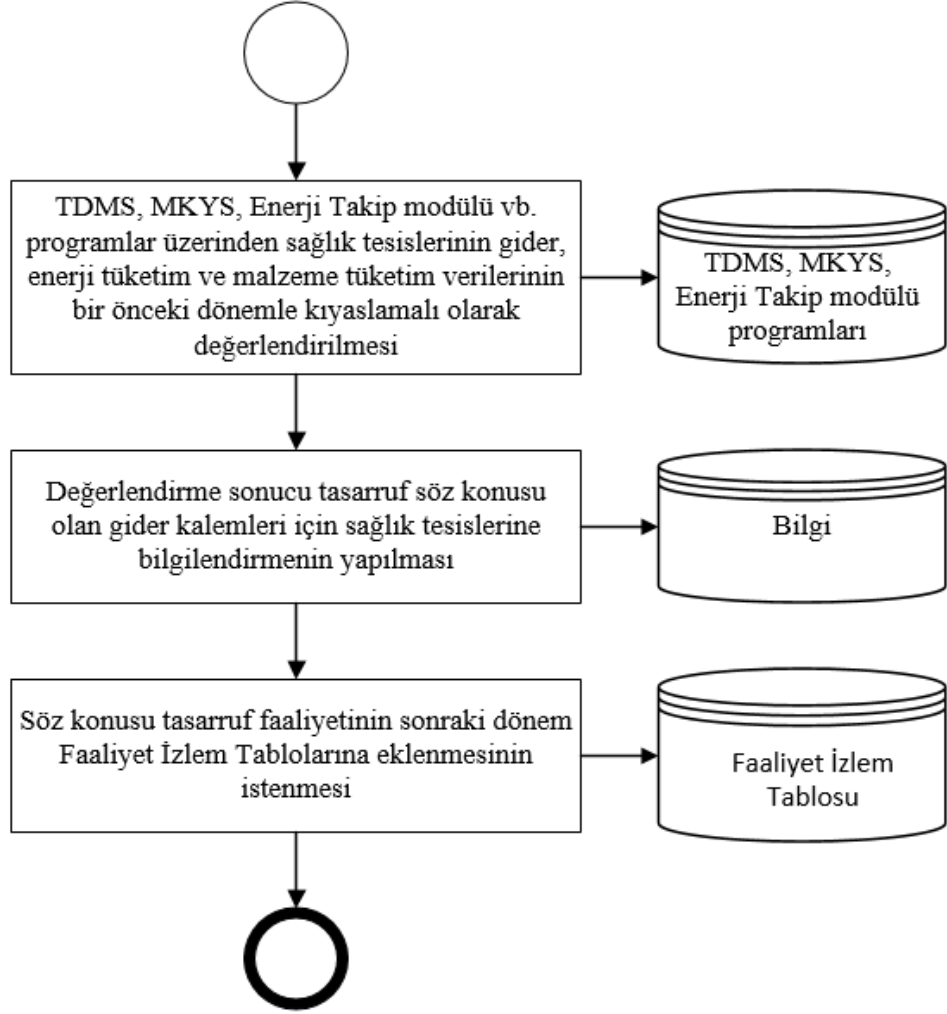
TDMS, MKYS, Enerji Takip modülü vb. programlar üzerinden sağlık tesislerinin gider, enerji tüketim ve malzeme tüketim verilerinin bir önceki dönemle kıyaslamalı olarak değerlendirilmesi

TDMS, MKYS, Enerji Takip modülü programları

Değerlendirme sonucu tasarruf söz konusu olan gider kalemleri için sağlık tesislerine bilgilendirmenin yapılması

Bilgi

Söz konusu tasarruf faaliyetinin sonraki dönem Faaliyet İzlem Tablolarına eklenmesinin istenmesi

Faaliyet İzlem Tablosu